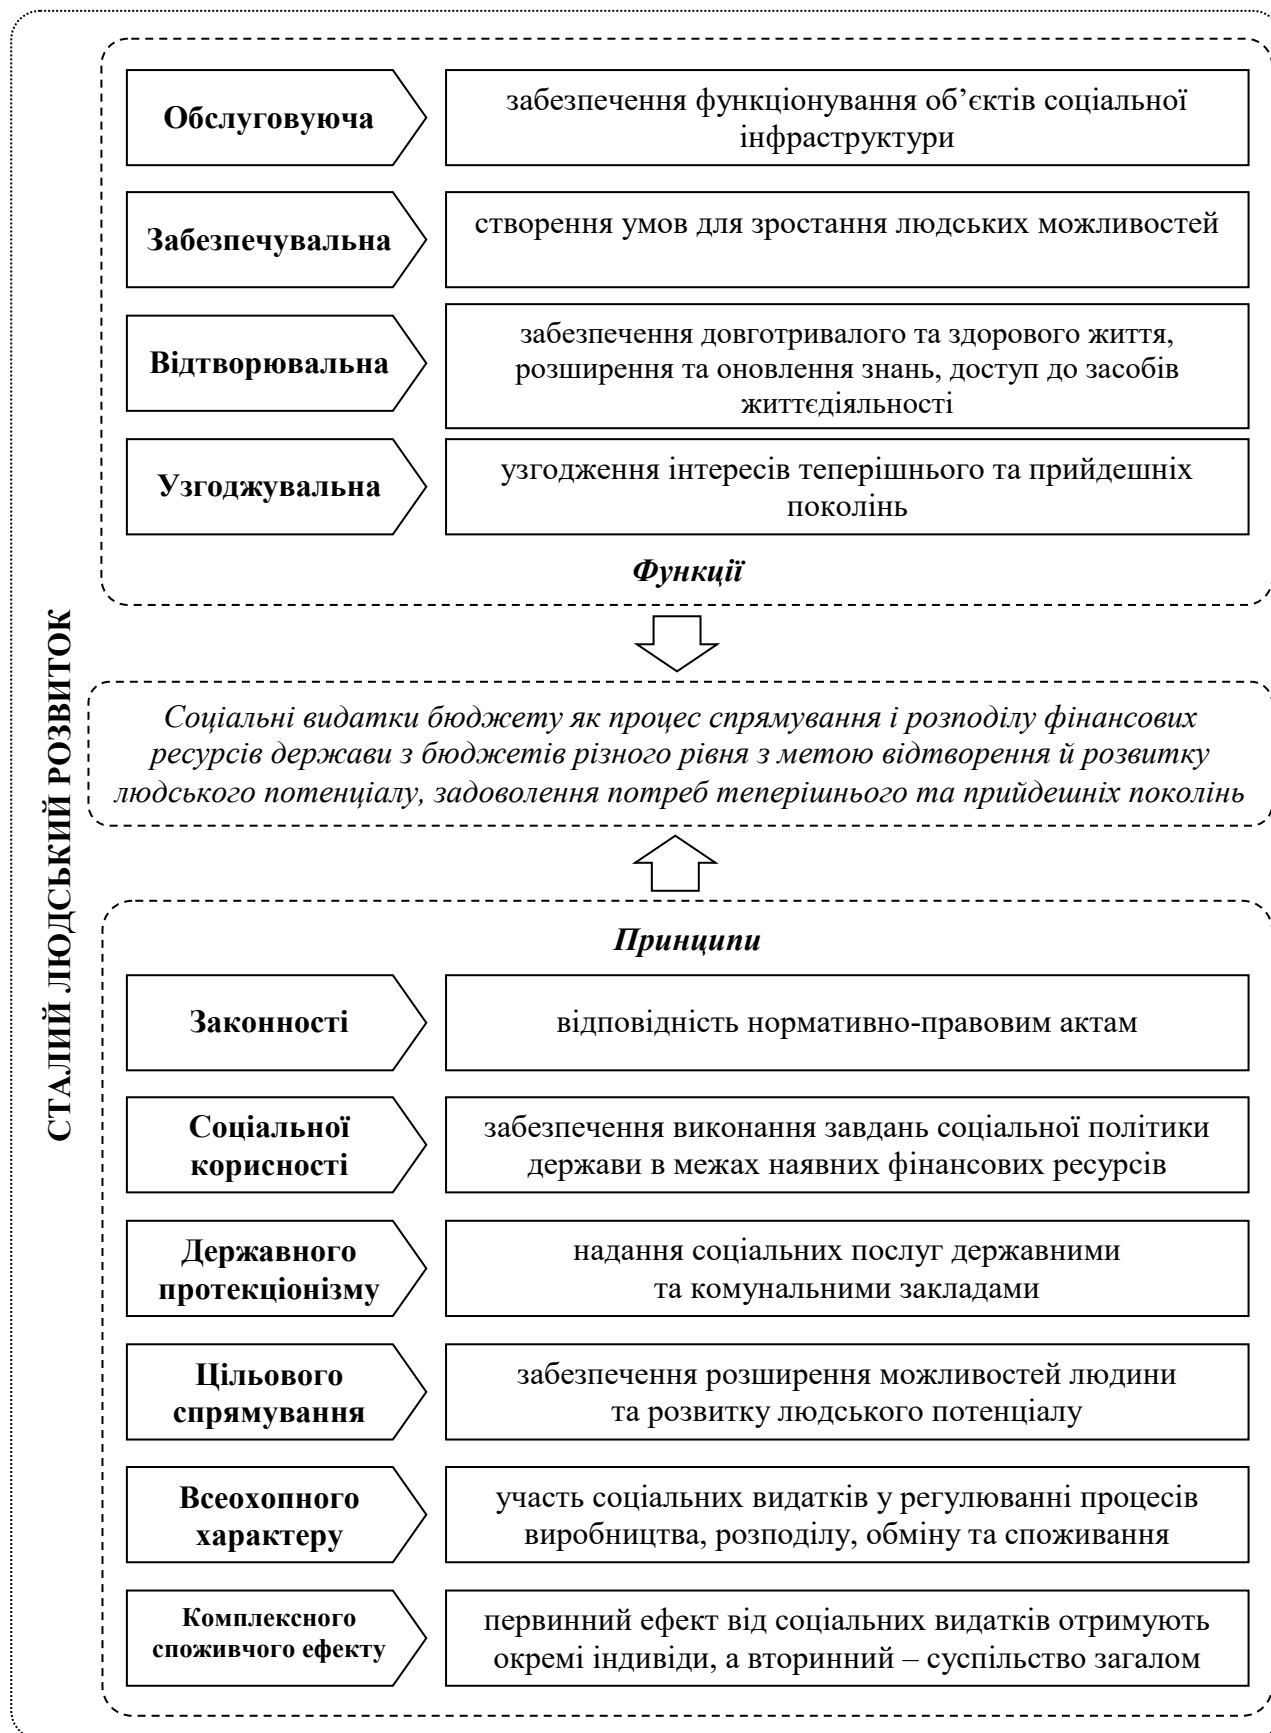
СТАЛИЙ ЛЮДСЬКИЙ РОЗВИТОК

Обслуговуюча
забезпечення функціонування об’єктів соціальної інфраструктури

Забезпечувальна
створення умов для зростання людських можливостей

Відтворювальна
забезпечення довготривалого та здорового життя, розширення та оновлення знань, доступ до засобів життєдіяльності

Узгоджувальна
узгодження інтересів теперішнього та прийдешніх поколінь

Функції

Соціальні видатки бюджету як процес спрямування і розподілу фінансових ресурсів держави з бюджетів різного рівня з метою відтворення й розвитку людського потенціалу, задоволення потреб теперішнього та прийдешніх поколінь

Принципи

Законності
відповідність нормативно-правовим актам

Соціальної корисності
забезпечення виконання завдань соціальної політики держави в межах наявних фінансових ресурсів

Державного протекціонізму
надання соціальних послуг державними та комунальними закладами

Цільового спрямування
забезпечення розширення можливостей людини та розвитку людського потенціалу

Всеохопного характеру
участь соціальних видатків у регулюванні процесів виробництва, розподілу, обміну та споживання

Комплексного споживчого ефекту
первинний ефект від соціальних видатків отримують окремі індивіди, а вторинний – суспільство загалом